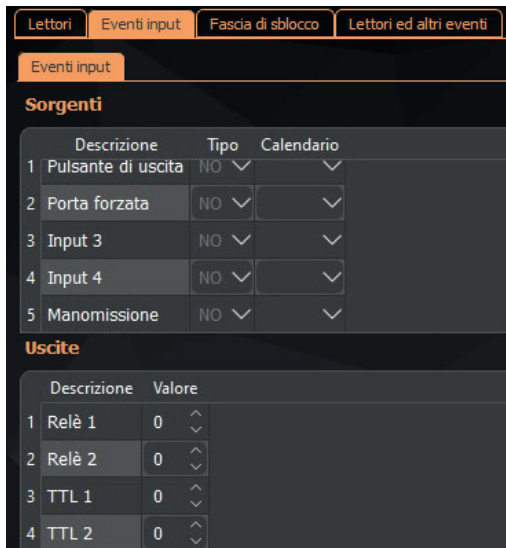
Lettori | Eventi input | Fascia di sblocco | Lettori ed altri eventi

Eventi input

Sorgenti

| | Descrizione | Tipo | Calendario |
|---|---|---|---|
| 1 | Pulsante di uscita | NO | |
| 2 | Porta forzata | NO | |
| 3 | Input 3 | NO | |
| 4 | Input 4 | NO | |
| 5 | Manomissione | NO | |

Uscite

| | Descrizione | Valore |
|---|---|---|
| 1 | Relè 1 | 0 |
| 2 | Relè 2 | 0 |
| 3 | TTL 1 | 0 |
| 4 | TTL 2 | 0 |